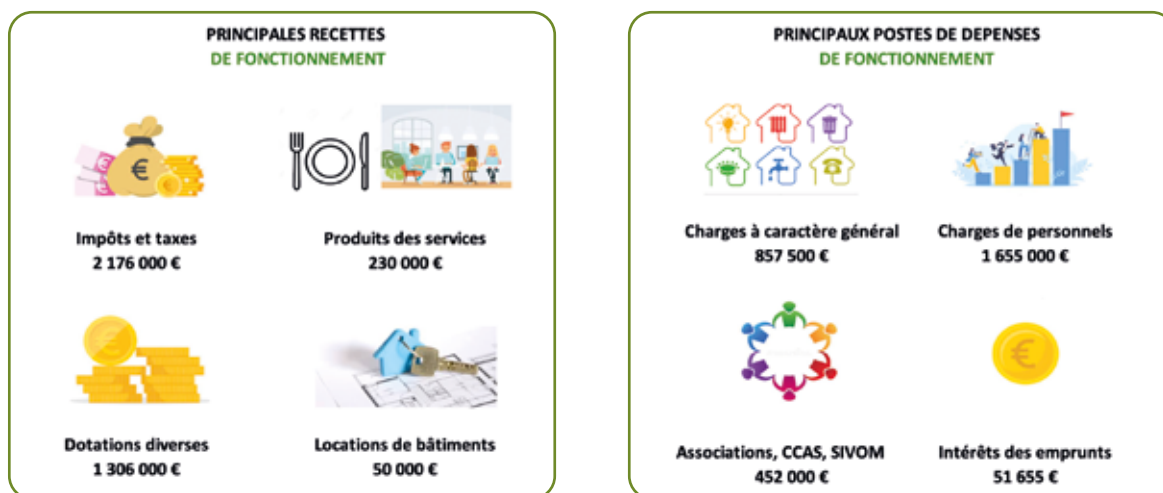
PRINCIPALES RECETTES
DE FONCTIONNEMENT

Impôts et taxes
2 176 000 €

Produits des services
230 000 €

Dotations diverses
1 306 000 €

Locations de bâtiments
50 000 €

PRINCIPAUX POSTES DE DEPENSES
DE FONCTIONNEMENT

Charges à caractère général
857 500 €

Charges de personnels
1 655 000 €

Associations, CCAS, SIVOM
452 000 €

Intérêts des emprunts
51 655 €